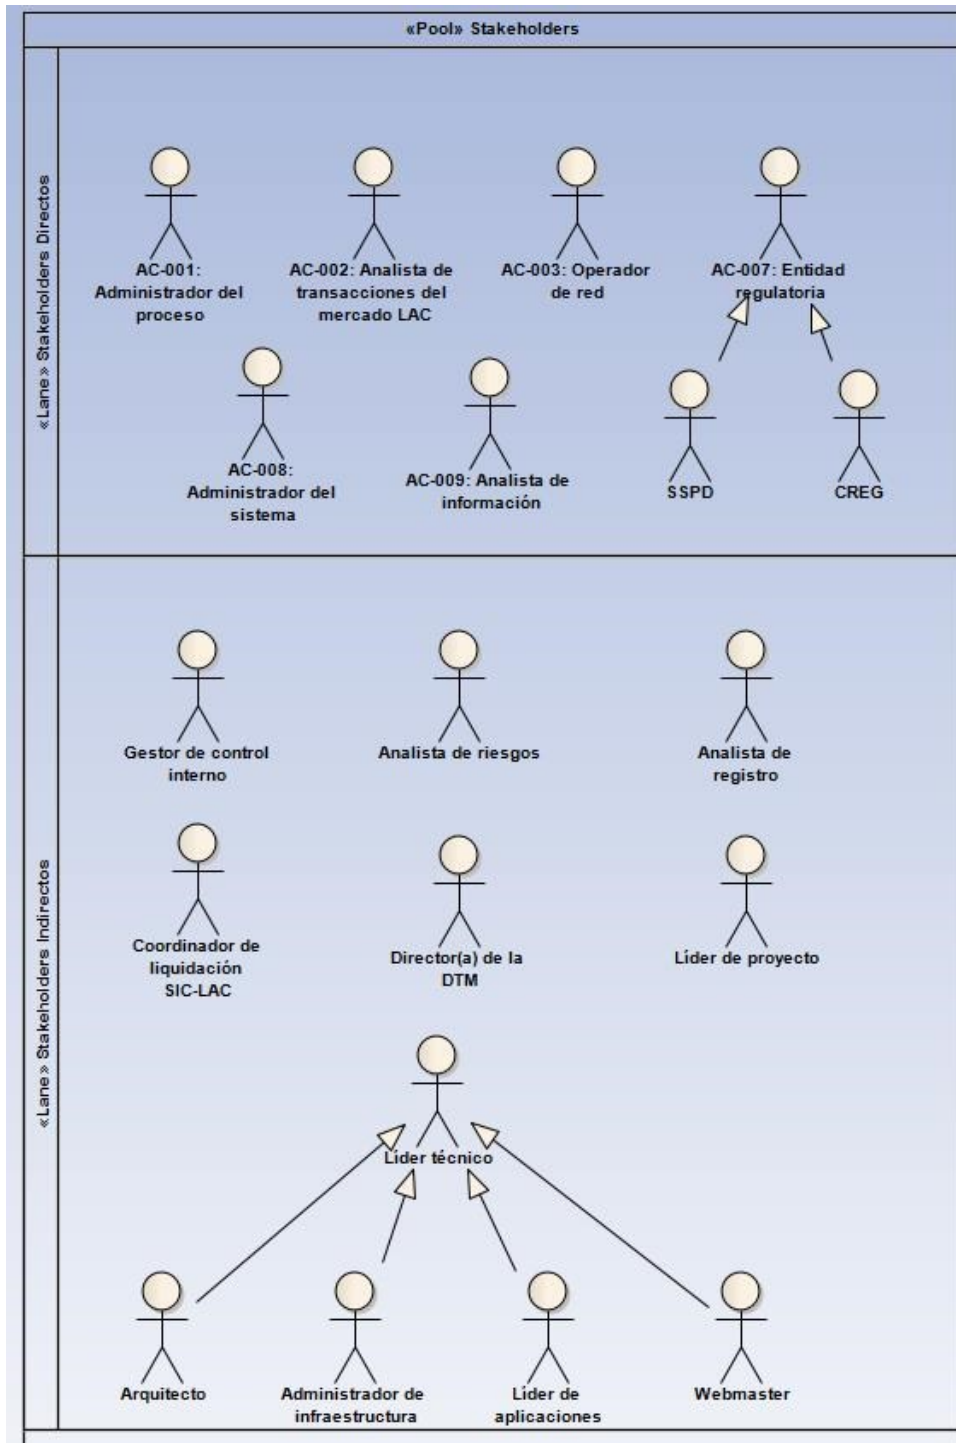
«Pool» Stakeholders

«Lane» Stakeholders Directos

AC-001: Administrador del proceso

AC-002: Analista de transacciones del mercado LAC

AC-003: Operador de red

AC-007: Entidad regulatoria

AC-008: Administrador del sistema

AC-009: Analista de información

SSPD

CREG

«Lane» Stakeholders Indirectos

Gestor de control interno

Analista de riesgos

Analista de registro

Coordinador de liquidación SIC-LAC

Director(a) de la DTM

Líder de proyecto

Líder técnico

Arquitecto

Administrador de infraestructura

Líder de aplicaciones

Webmaster